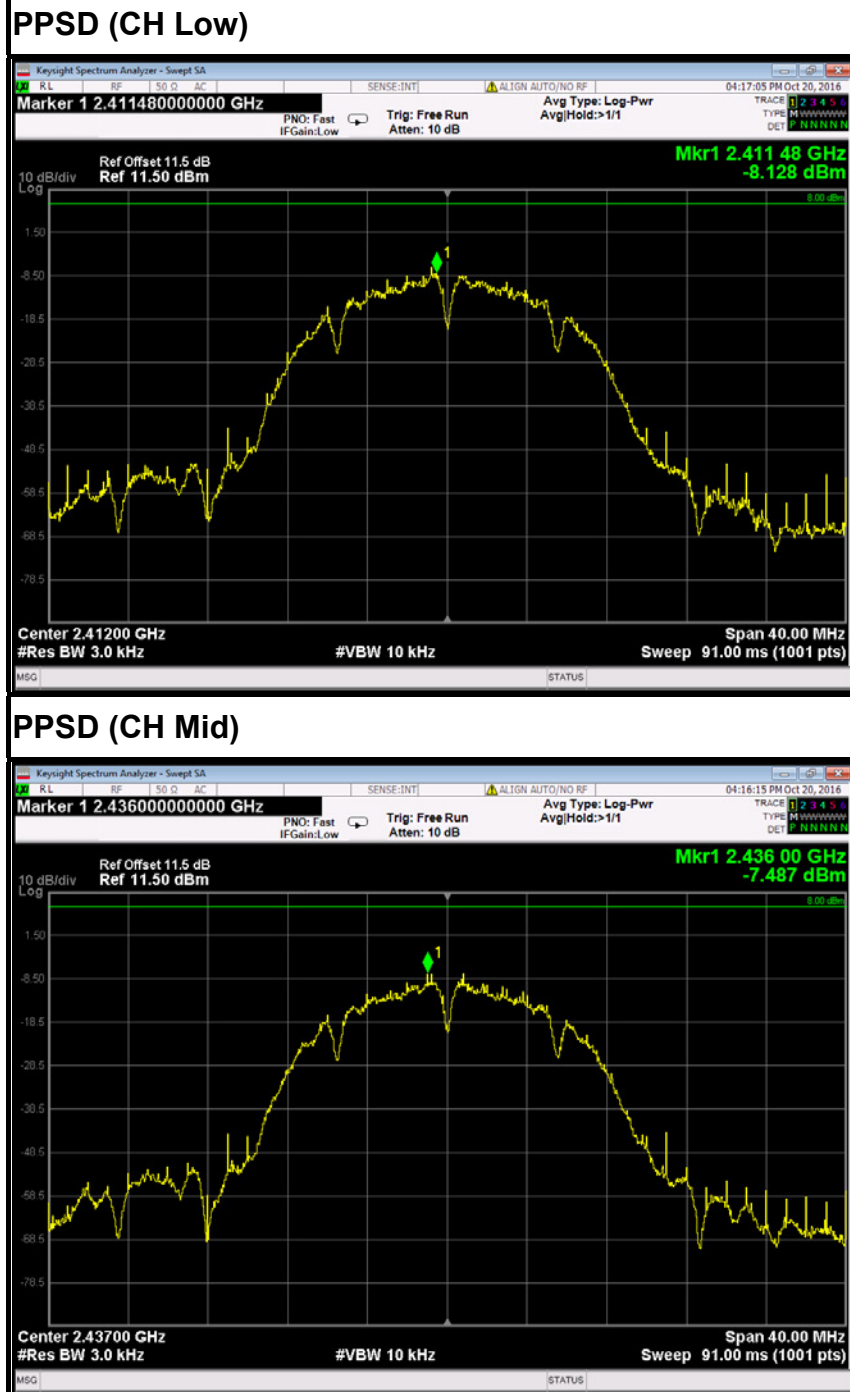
PPSD (CH Low)

Keysight Spectrum Analyzer - Swept SA
RL RF 50 Ω AC SENSE:INT ALIGN AUTO/NO RF 04:17:05 PM Oct 20, 2016
Marker 1 2.411480000000 GHz
PNO: Fast IFGain:Low
Trig: Free Run Atten: 10 dB
Avg Type: Log-Pwr Avg|Hold:>1/1
TRACE 1 2 3 4 5 6 TYPE M WWWWW DET P NNNNN

10 dB/div Log
Ref Offset 11.5 dB Ref 11.50 dBm
Mkr1 2.411 48 GHz -8.128 dBm
8.00 dBm
1.50
-8.50
-18.5
-28.5
-38.5
-48.5
-58.5
-68.5
-78.5
1
Center 2.41200 GHz
#Res BW 3.0 kHz
#VBW 10 kHz
Span 40.00 MHz
Sweep 91.00 ms (1001 pts)
MSG STATUS

PPSD (CH Mid)

Keysight Spectrum Analyzer - Swept SA
RL RF 50 Ω AC SENSE:INT ALIGN AUTO/NO RF 04:16:15 PM Oct 20, 2016
Marker 1 2.436000000000 GHz
PNO: Fast IFGain:Low
Trig: Free Run Atten: 10 dB
Avg Type: Log-Pwr Avg|Hold:>1/1
TRACE 1 2 3 4 5 6 TYPE M WWWWW DET P NNNNN

10 dB/div Log
Ref Offset 11.5 dB Ref 11.50 dBm
Mkr1 2.436 00 GHz -7.487 dBm
8.00 dBm
1.50
-8.50
-18.5
-28.5
-38.5
-48.5
-58.5
-68.5
-78.5
1
Center 2.43700 GHz
#Res BW 3.0 kHz
#VBW 10 kHz
Span 40.00 MHz
Sweep 91.00 ms (1001 pts)
MSG STATUS